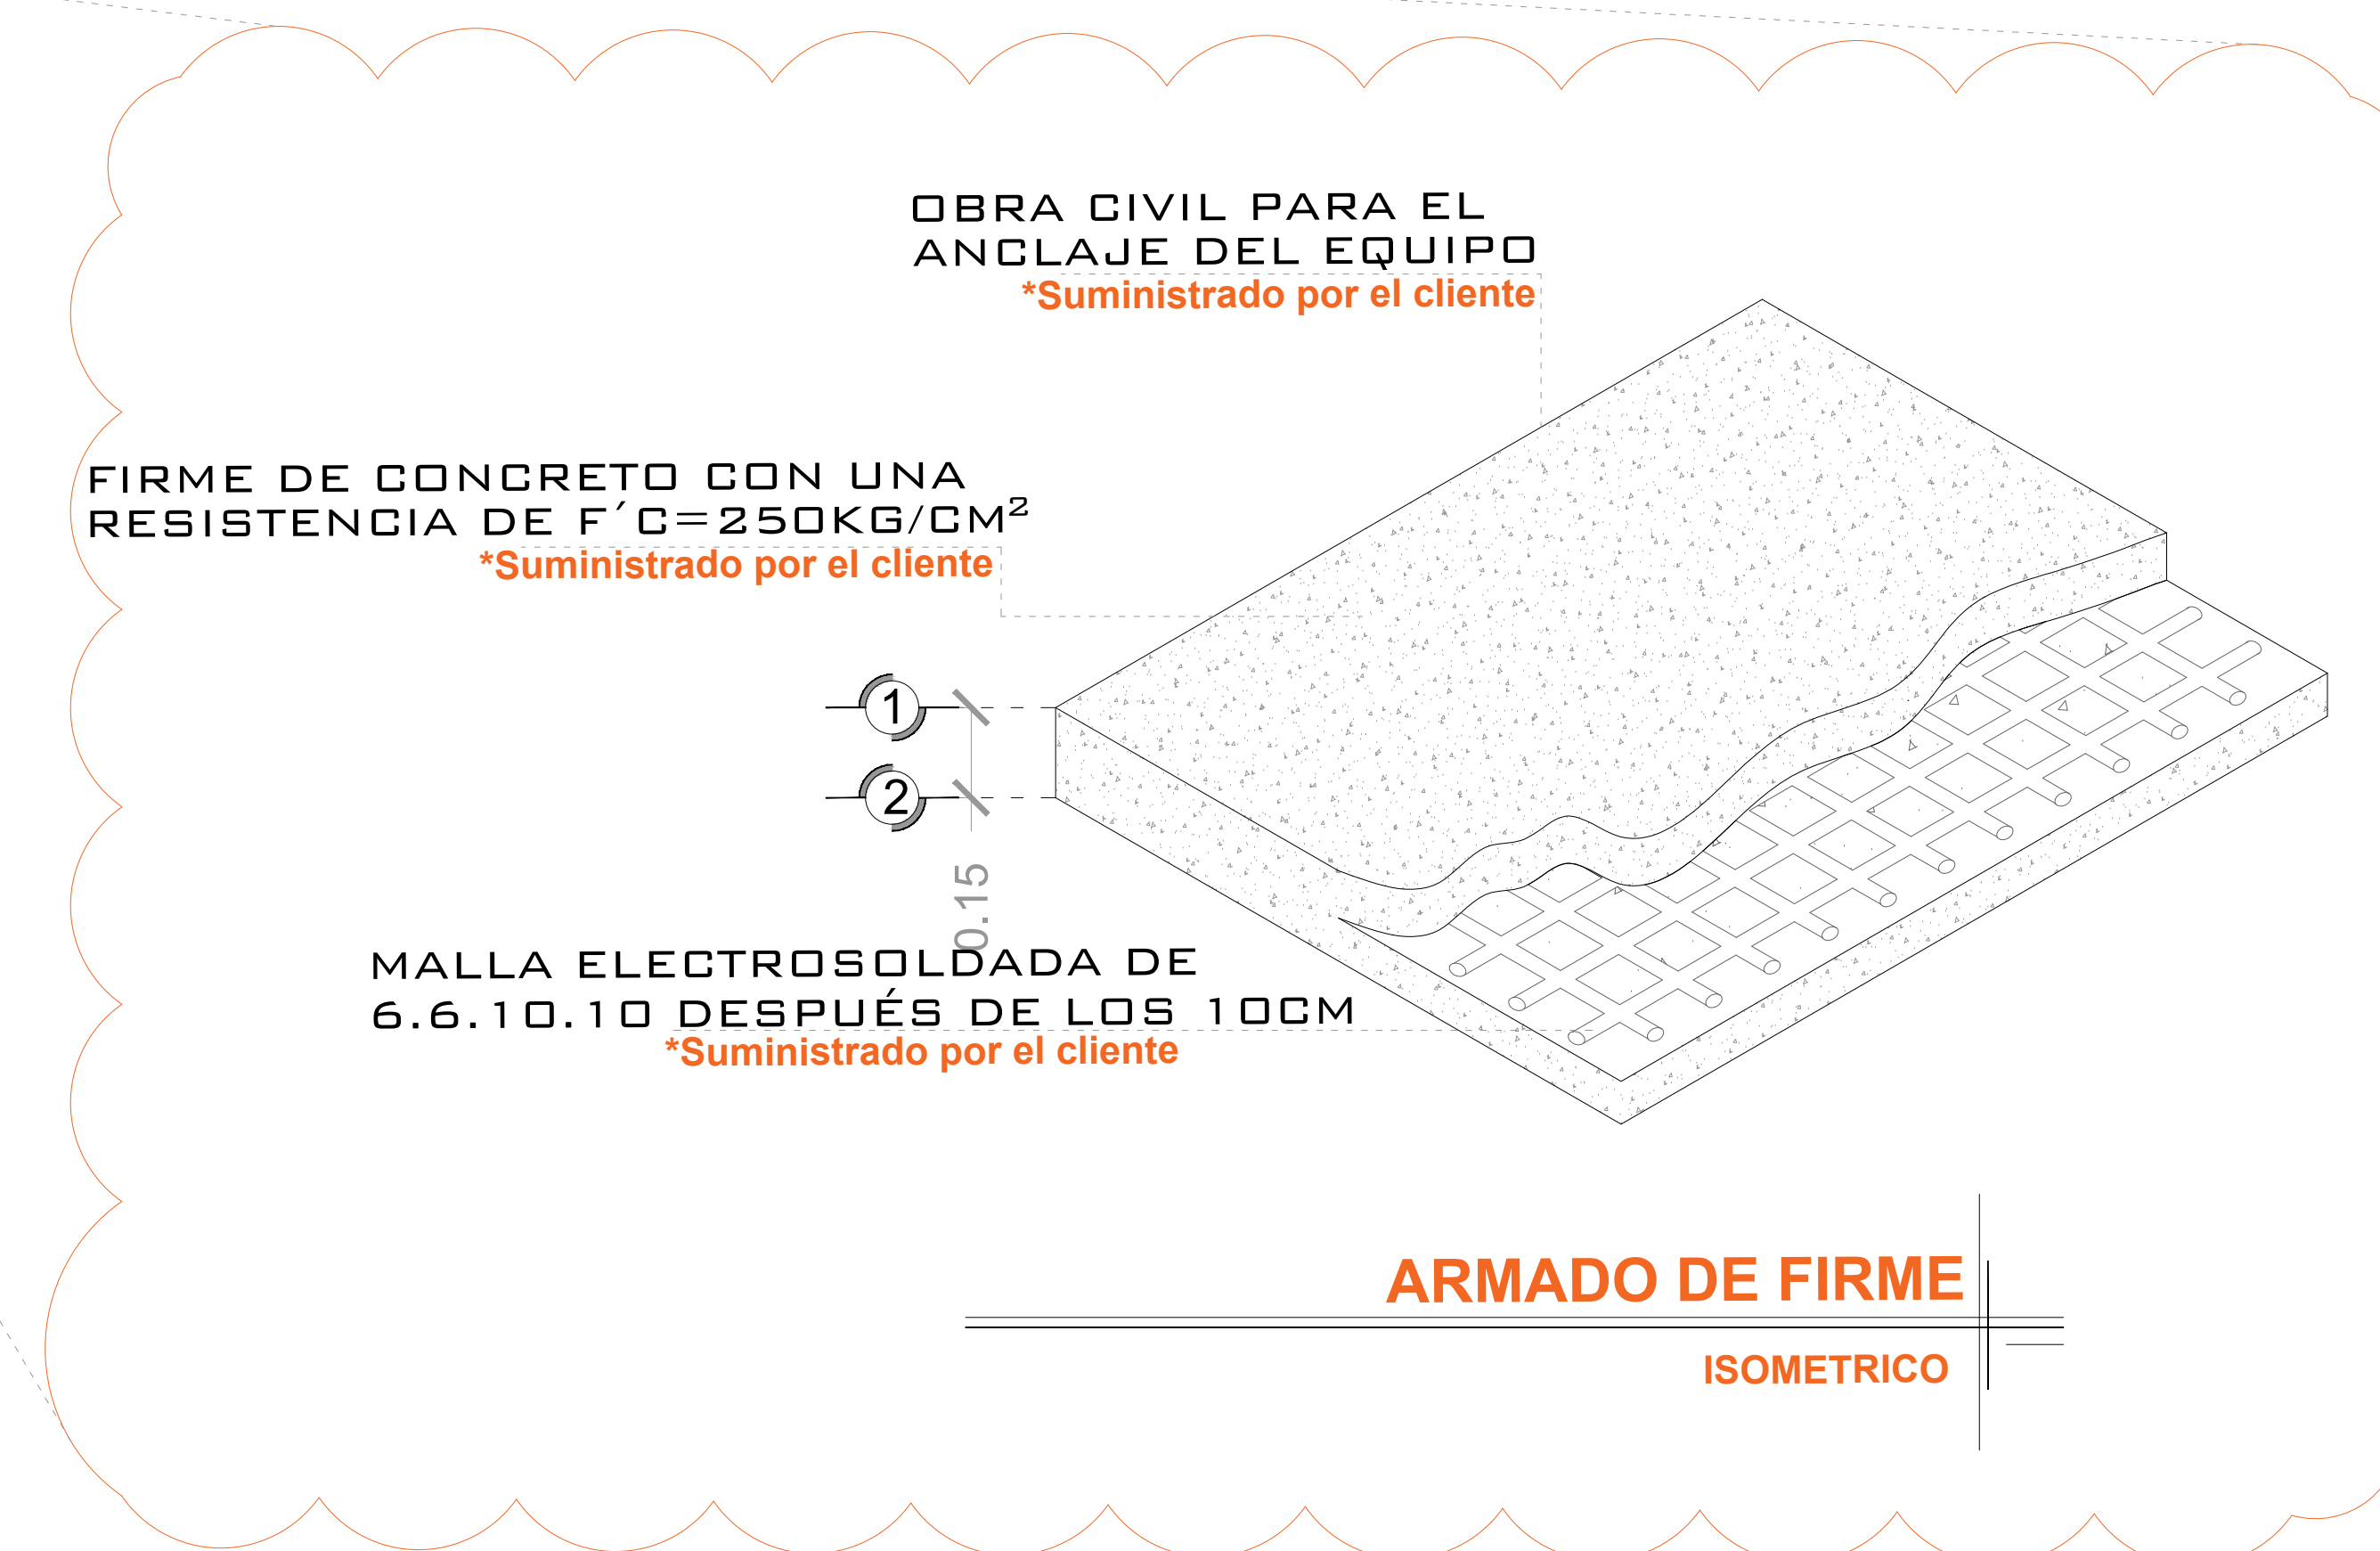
OBRA CIVIL PARA EL ANCLAJE DEL EQUIPO
*Suministrado por el cliente

FIRME DE CONCRETO CON UNA RESISTENCIA DE F´C=250KG/CM$^2$
*Suministrado por el cliente

1

2

0.15

MALLA ELECTROSOLDADA DE 6.6.10.10 DESPUÉS DE LOS 10CM
*Suministrado por el cliente

ARMADO DE FIRME

ISOMETRICO